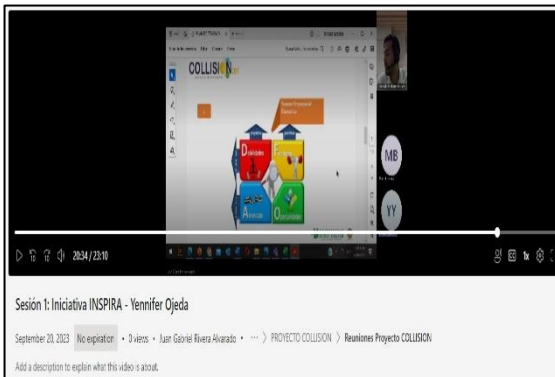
COLLISION

D

F

A

O

MB

YY

20:34 / 23:10

1x

Sesión 1: Iniciativa INSPIRA - Yennifer Ojeda

September 20, 2023 No expiration • 0 views • Juan Gabriel Rivera Alvarado • ··· 〉 PROYECTO COLLISION 〉 Reuniones Proyecto COLLISION

Add a description to explain what this video is about.